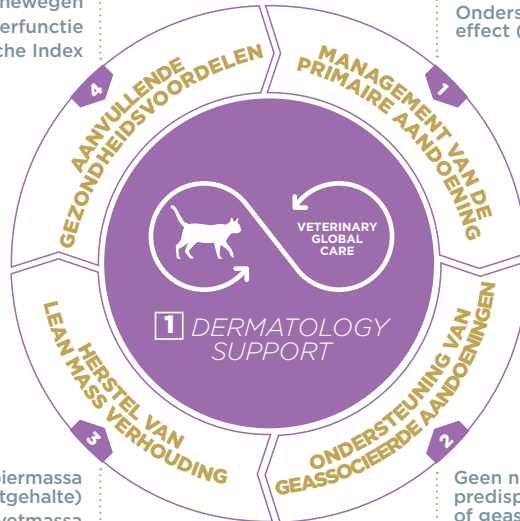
newegen
erfunctie
che Index

Onders
effect (

4
AANVULLENDE
GEZONDHEIDSVOORDELEN

MANAGEMENT VAN DE
PRIMAIRE AANDOENING
1

VETERINARY
GLOBAL
CARE

1 DERMATOLOGY
SUPPORT

HERSTEL VAN
LEAN MASS VERHOUDING
3

ONDERSTEUNING VAN
GEASSOCIEERDE AANDOENINGEN
2

piermassa
tgehalte)
vetmassa

Geen n
predisp
of geas